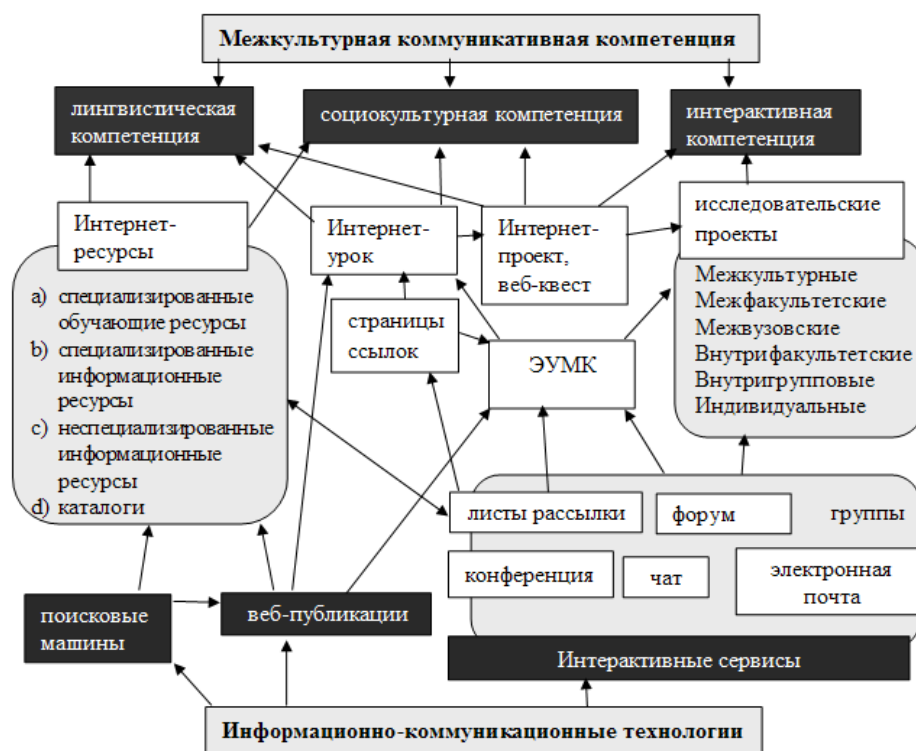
Межкультурная коммуникативная компетенция

лингвистическая компетенция

социокультурная компетенция

интерактивная компетенция

Интернет-ресурсы

Интернет-урок

Интернет-проект, веб-квест

исследовательские проекты

a) специализированные обучающие ресурсы
b) специализированные информационные ресурсы
c) неспециализированные информационные ресурсы
d) каталоги

страницы ссылок

ЭУМК

Межкультурные
Межфакультетские
Межвузовские
Внутрифакультетские
Внутригрупповые
Индивидуальные

листы рассылки

форум

группы

конференция

чат

электронная почта

поисковые машины

веб-публикации

Интерактивные сервисы

Информационно-коммуникационные технологии